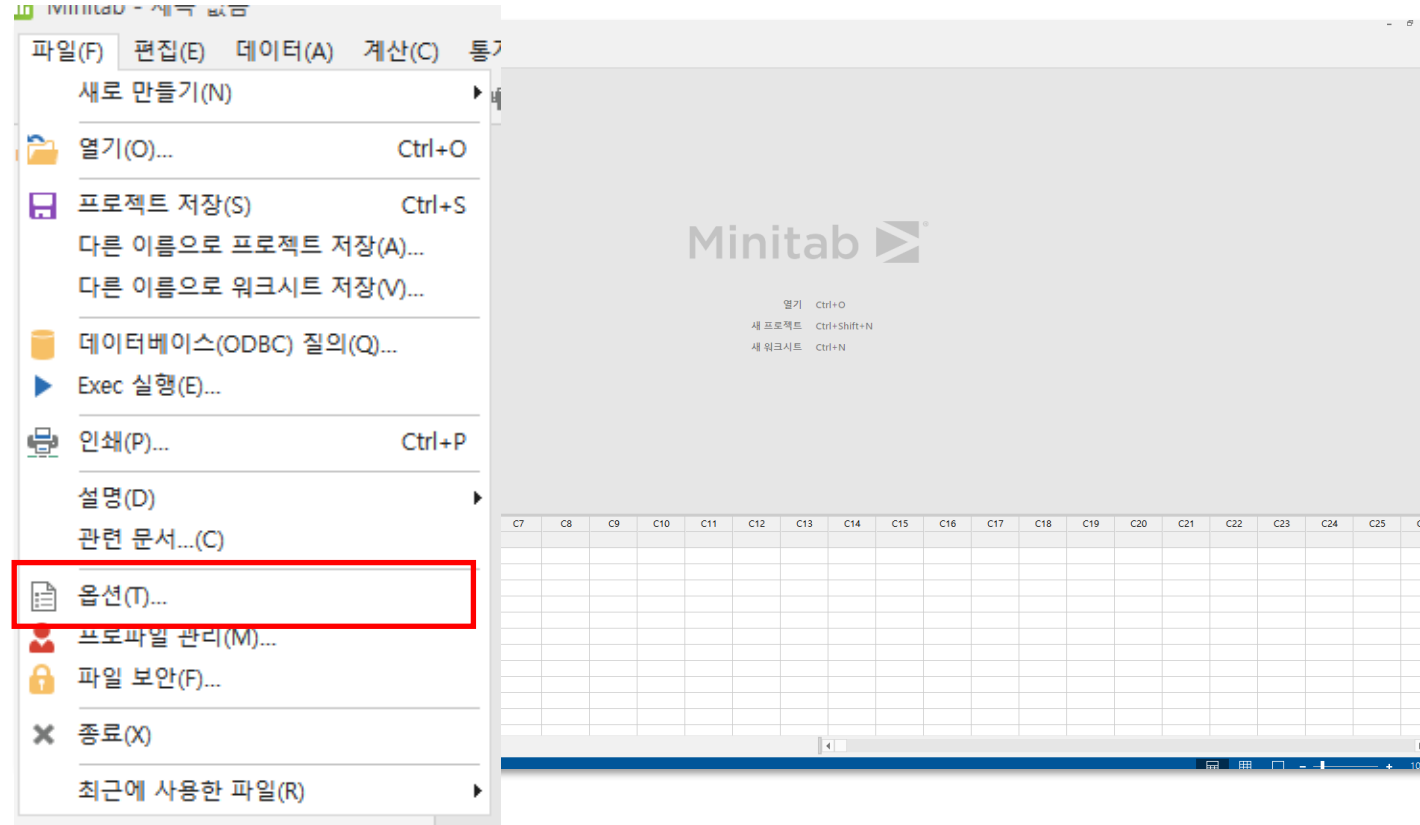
Minitab - 제목 없음

파일(F) 편집(E) 데이터(A) 계산(C) 통계

새로 만들기(N)
열기(O)... Ctrl+O
프로젝트 저장(S) Ctrl+S
다른 이름으로 프로젝트 저장(A)...
다른 이름으로 워크시트 저장(V)...
데이터베이스(ODBC) 질의(Q)...
Exec 실행(E)...
인쇄(P)... Ctrl+P
설명(D)
관련 문서...(C)
옵션(T)...
프로파일 관리(M)...
파일 보안(F)...
종료(X)
최근에 사용한 파일(R)

Minitab

열기 Ctrl+O
새 프로젝트 Ctrl+Shift+N
새 워크시트 Ctrl+N

| C7 | C8 | C9 | C10 | C11 | C12 | C13 | C14 | C15 | C16 | C17 | C18 | C19 | C20 | C21 | C22 | C23 | C24 | C25 |
|---|---|---|---|---|---|---|---|---|---|---|---|---|---|---|---|---|---|---|